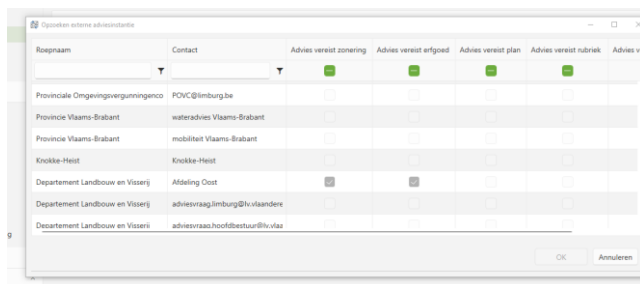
Opzoeken externe adviesinstantie

| Roepnaam | Contact | Advies vereist zonering | Advies vereist erfgoed | Advies vereist plan | Advies vereist rubriek | Advies v |
|---|---|---|---|---|---|---|
| Provinciale Omgevingsvergunningenco | POVC@limburg.be | | | | | |
| Provincie Vlaams-Brabant | wateradvies Vlaams-Brabant | | | | | |
| Provincie Vlaams-Brabant | mobiliteit Vlaams-Brabant | | | | | |
| Knokke-Heist | Knokke-Heist | | | | | |
| Departement Landbouw en Visserij | Afdeling Oost | | | | | |
| Departement Landbouw en Visserij | adviesvraag.limburg@lv.vlaandere | | | | | |
| Departement Landbouw en Visserij | adviesvraag.hoofdbestuur@lv.vlaa | | | | | |

OK
Annuleren

g